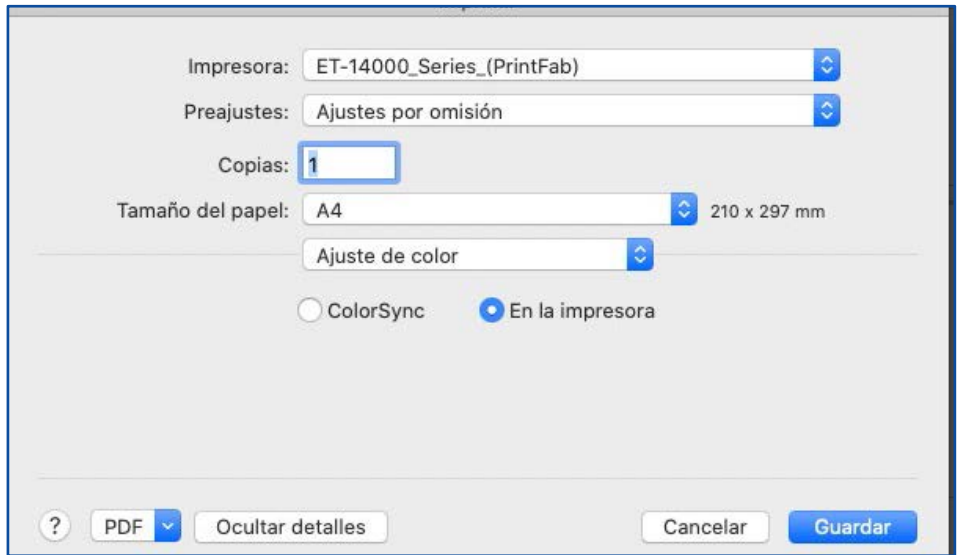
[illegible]

Impresora: ET-14000_Series_(PrintFab)

Preajustes: Ajustes por omisión

Copias: 1

Tamaño del papel: A4 210 x 297 mm

Ajuste de color

ColorSync En la impresora

? PDF Ocultar detalles Cancelar Guardar